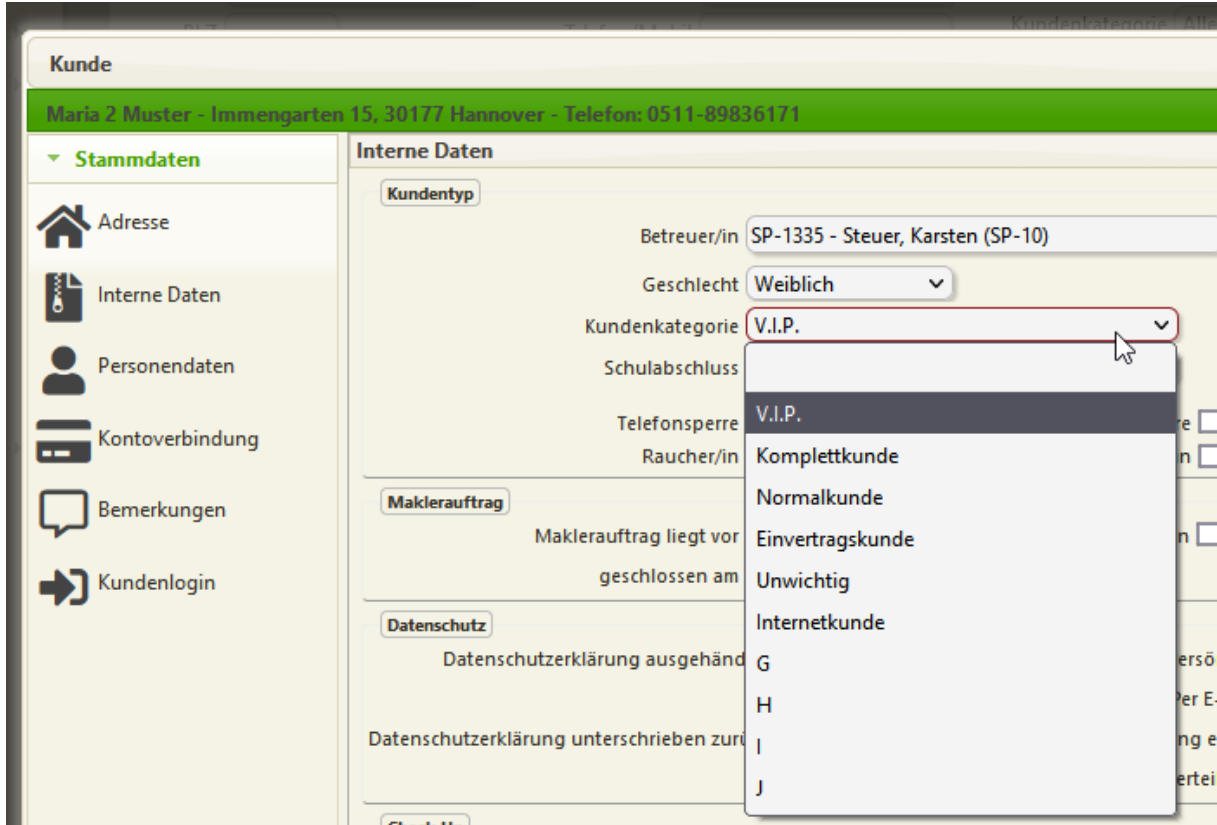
Kundenkategorie | Alle

Kunde

Maria 2 Muster - Immengarten 15, 30177 Hannover - Telefon: 0511-89836171

Stammdaten

Adresse

Interne Daten

Personendaten

Kontoverbindung

Bemerkungen

Kundenlogin

Interne Daten

Kundentyp

Betreuer/in SP-1335 - Steuer, Karsten (SP-10)

Geschlecht Weiblich

Kundenkategorie V.I.P.

Schulabschluss

Telefonsperre

Raucher/in

V.I.P.
Komplettkunde
Normalkunde
Einvertragskunde
Unwichtig
Internetkunde
G
H
I
J

Maklerauftrag

Maklerauftrag liegt vor

geschlossen am

Datenschutz

Datenschutzerklärung ausgehänd

Datenschutzerklärung unterschrieben zurü

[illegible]